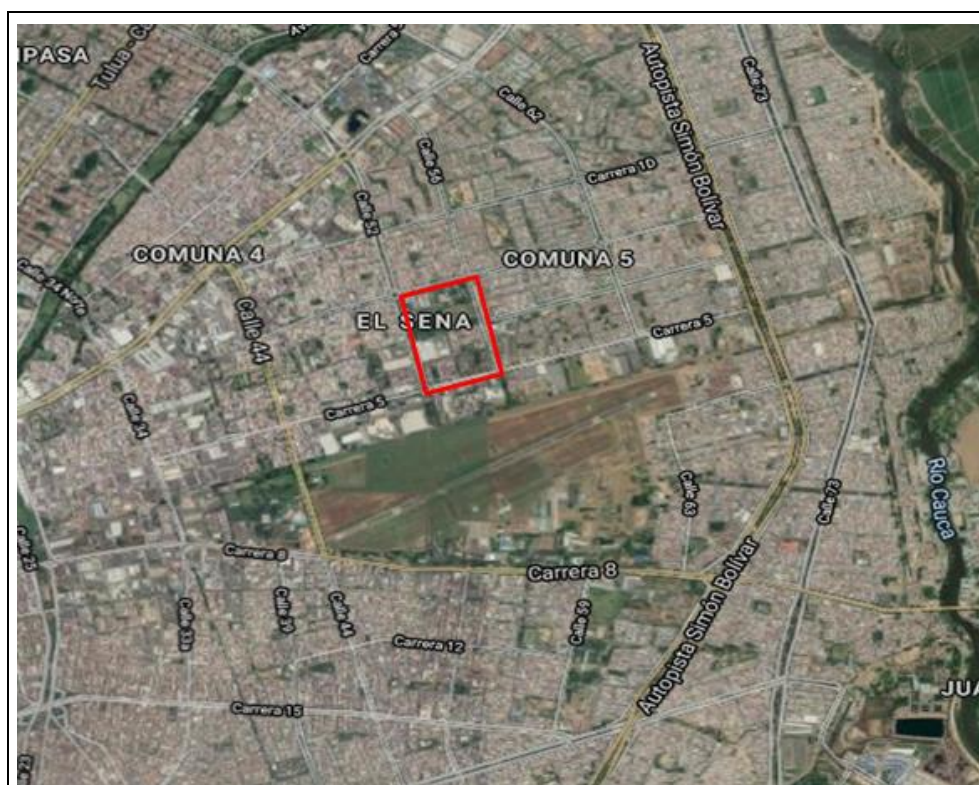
IPASA
Tuluá - C
Carrera
Calle 62
Autopista Simón Bolívar
Calle 73
Calle 56
Carrera 10
Calle 52
COMUNA 4
COMUNA 5
Calle 34 Norte
Calle 44
EL SENA
Carrera 5
Carrera 5
Calle 34
Calle 63
Calle 73
Río Cauca
Calle 25
Carrera 8
Carrera 8
Autopista Simón Bolívar
Calle 33a
Calle 39
Calle 44
Calle 50
Carrera 12
Carrera 15
JUA